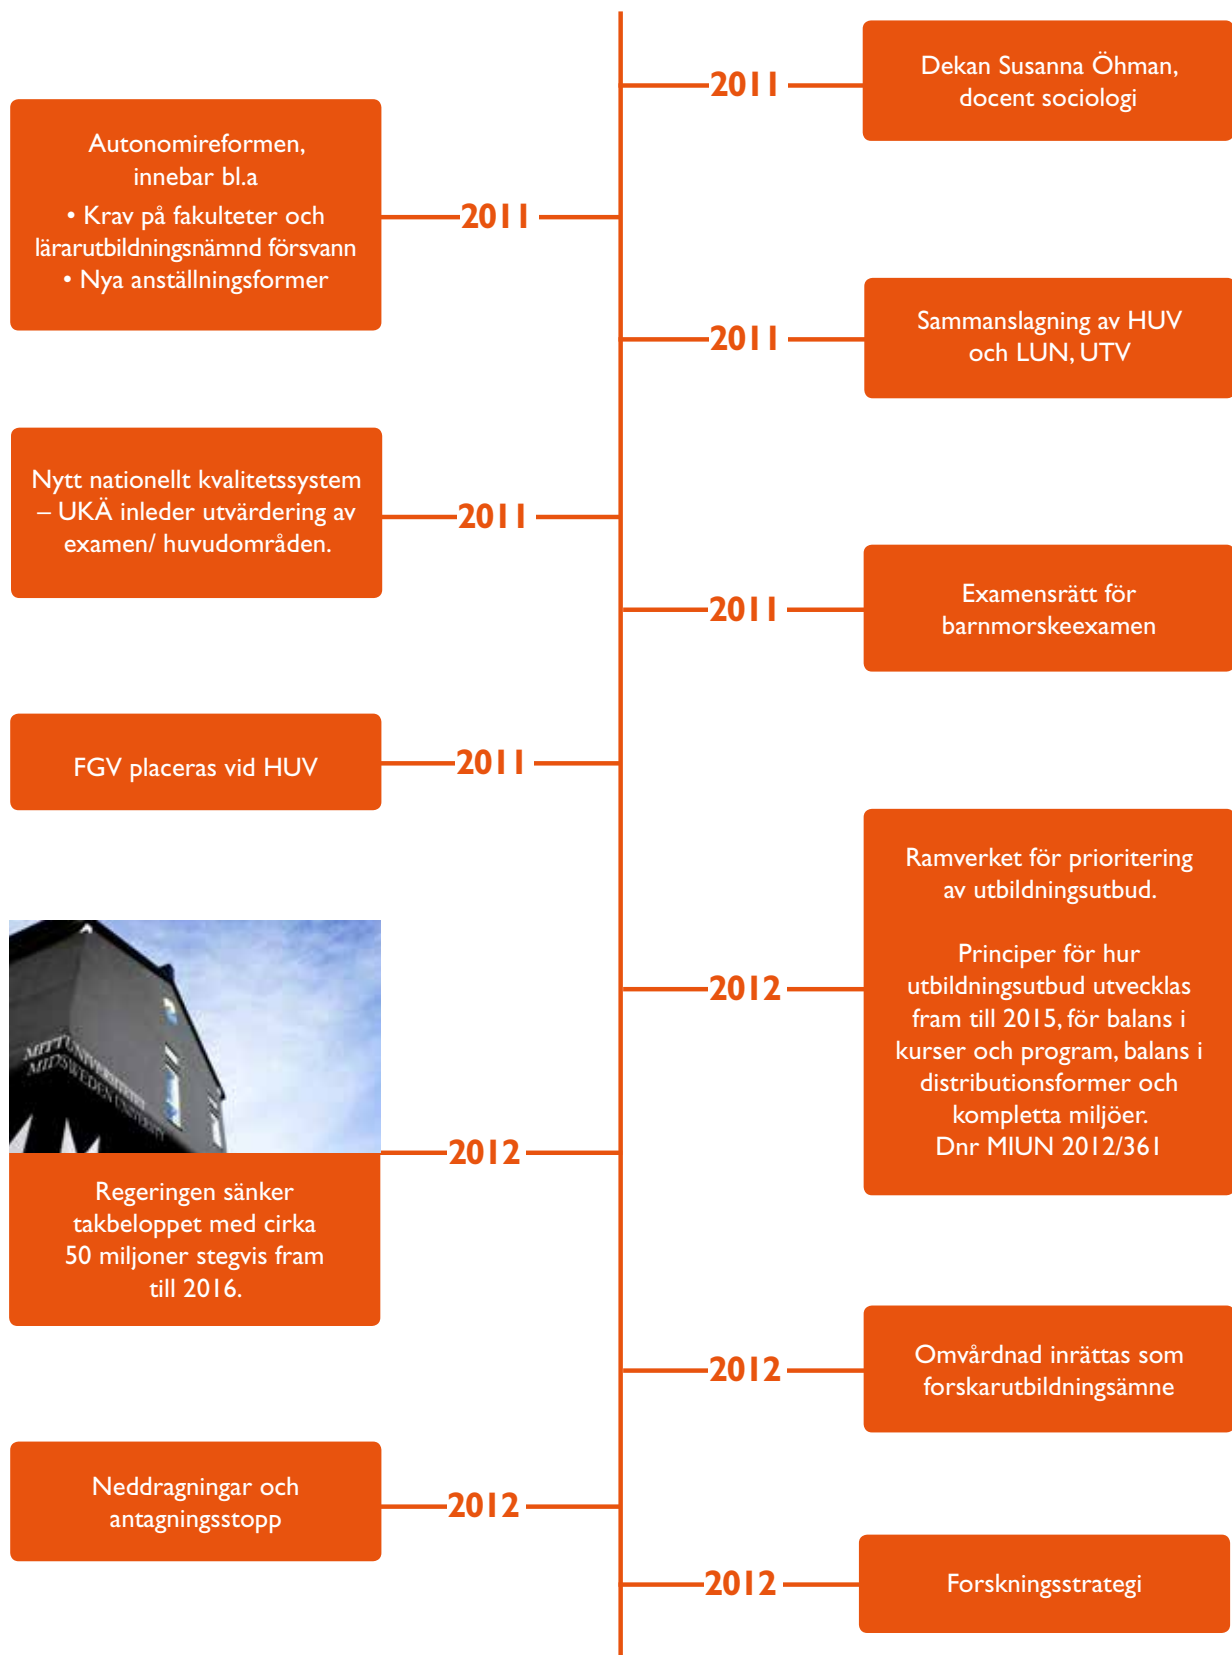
2011

Dekan Susanna Öhman, docent sociologi

Autonomireformen, innebar bl.a
• Krav på fakulteter och lärarutbildningsnämnd försvann
• Nya anställningsformer

2011

2011

Sammanslagning av HUV och LUN, UTV

Nytt nationellt kvalitetssystem – UKÄ inleder utvärdering av examen/ huvudområden.

2011

2011

Examensrätt för barnmorskeexamen

FGV placeras vid HUV

2011

Ramverket för prioritering av utbildningsutbud.

Principer för hur utbildningsutbud utvecklas fram till 2015, för balans i kurser och program, balans i distributionsformer och kompletta miljöer.
Dnr MIUN 2012/361

2012

MITTUNIVERSITETET MIDSWEDEN UNIVERSITY

2012

Regeringen sänker takbeloppet med cirka 50 miljoner stegvis fram till 2016.

2012

Omvårdnad inrättas som forskarutbildningsämne

Neddragningar och antagningsstopp

2012

2012

Forskningsstrategi